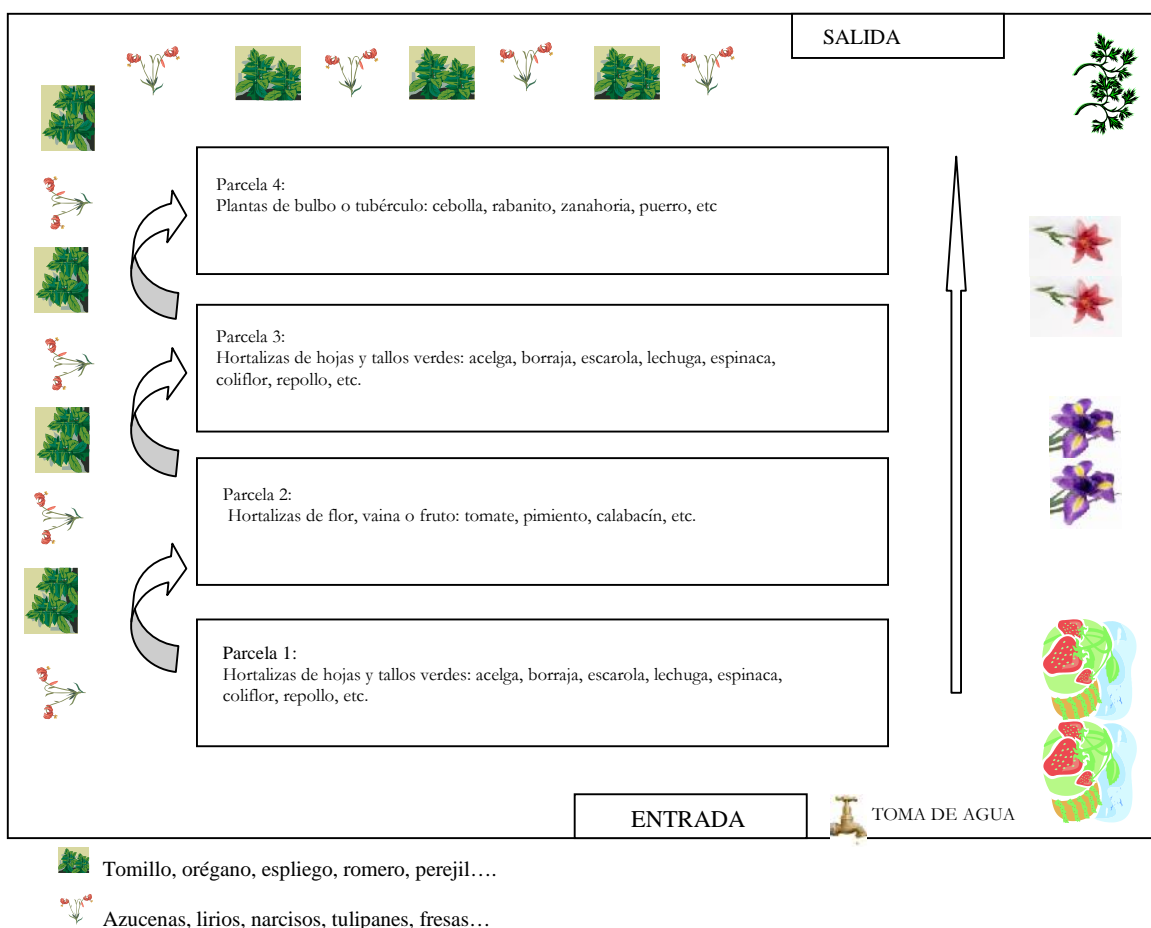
SALIDA

Parcela 4:
Plantas de bulbo o tubérculo: cebolla, rabanito, zanahoria, puerro, etc

Parcela 3:
Hortalizas de hojas y tallos verdes: acelga, borraja, escarola, lechuga, espinaca, coliflor, repollo, etc.

Parcela 2:
Hortalizas de flor, vaina o fruto: tomate, pimiento, calabacín, etc.

Parcela 1:
Hortalizas de hojas y tallos verdes: acelga, borraja, escarola, lechuga, espinaca, coliflor, repollo, etc.

ENTRADA

TOMA DE AGUA

Tomillo, orégano, espliego, romero, perejil….

Azucenas, lirios, narcisos, tulipanes, fresas…